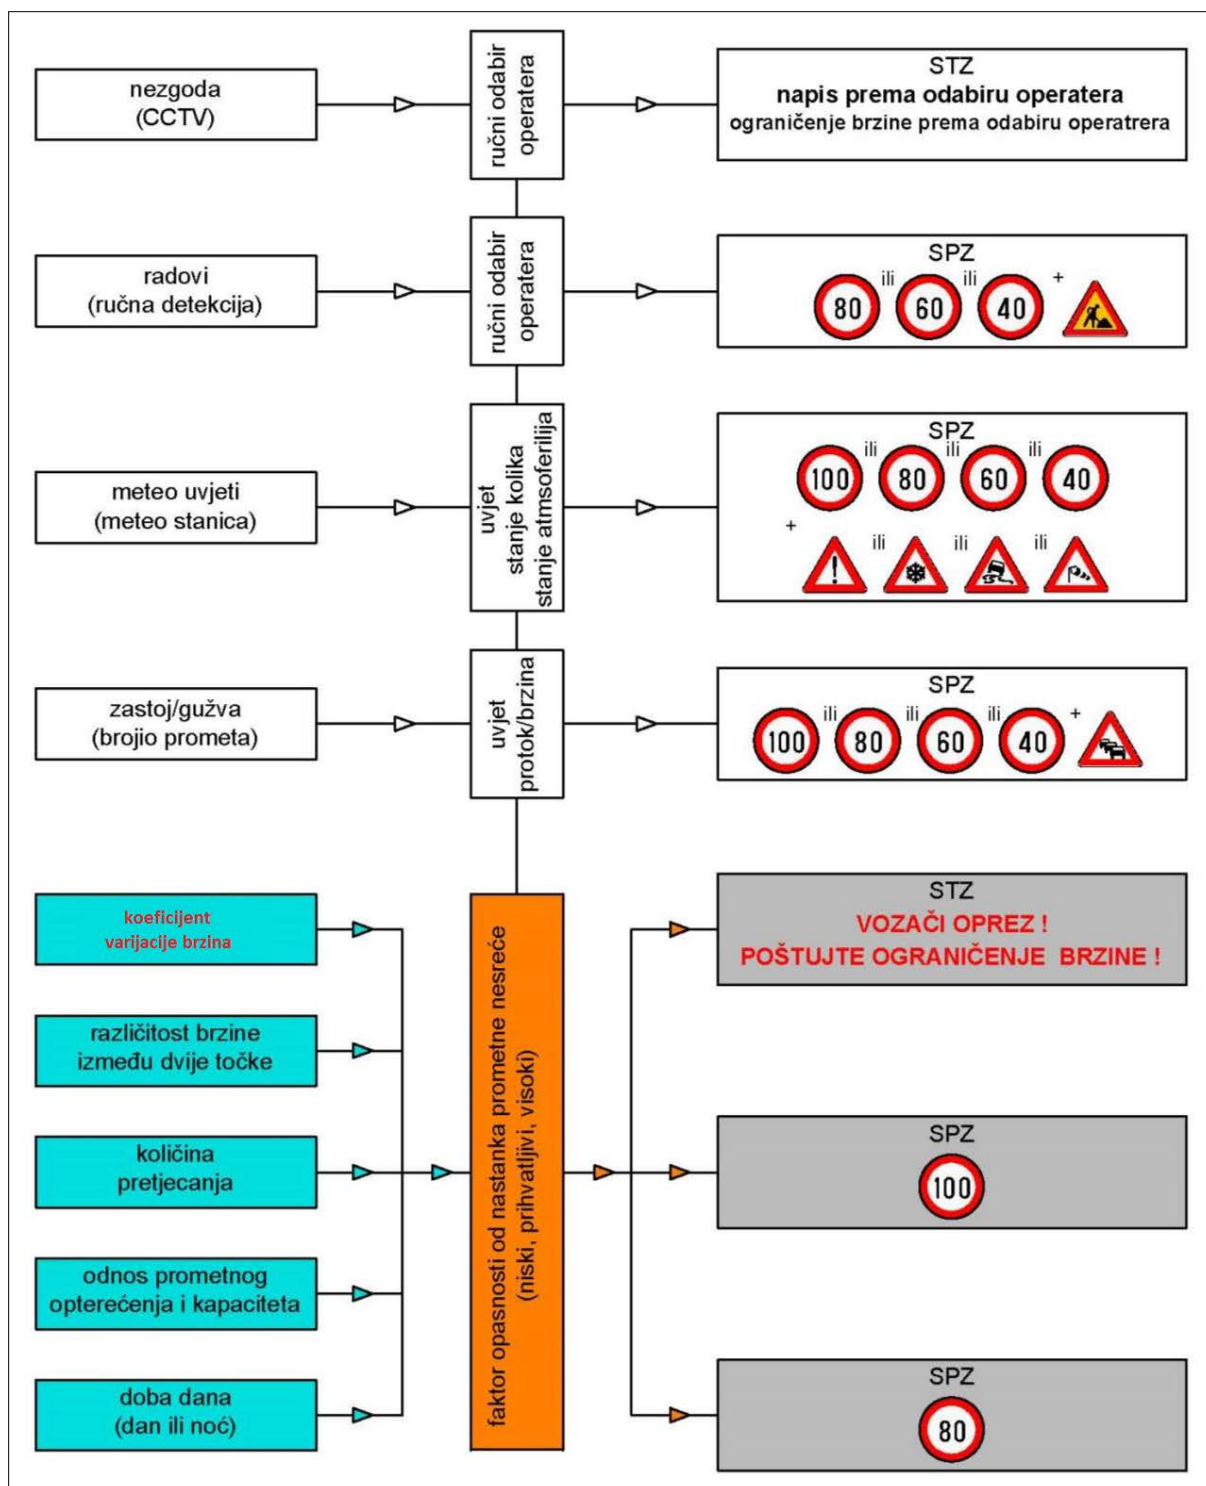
nezgoda
(CCTV)

ručni odabir operatera

STZ
napis prema odabiru operatera
ograničenje brzine prema odabiru operatrera

radovi
(ručna detekcija)

ručni odabir operatera

SPZ
80 ili 60 ili 40 +

meteo uvjeti
(meteo stanica)

uvjet
stanje kolika
stanje atmsoferilija

SPZ
100 ili 80 ili 60 ili 40
+ ili ili ili

zastoj/gužva
(brojio prometa)

uvjet
protok/brzina

SPZ
100 ili 80 ili 60 ili 40 +

koeficijent
varijacije brzina

različitost brzine
između dvije točke

količina
pretjecanja

odnos prometnog
opterećenja i kapaciteta

doba dana
(dan ili noć)

faktor opasnosti od nastanka prometne nesreće
(niski, prihvatljivi, visoki)

STZ
VOZAČI OPREZ !
POŠTUJTE OGRANIČENJE BRZINE !

SPZ
100

SPZ
80